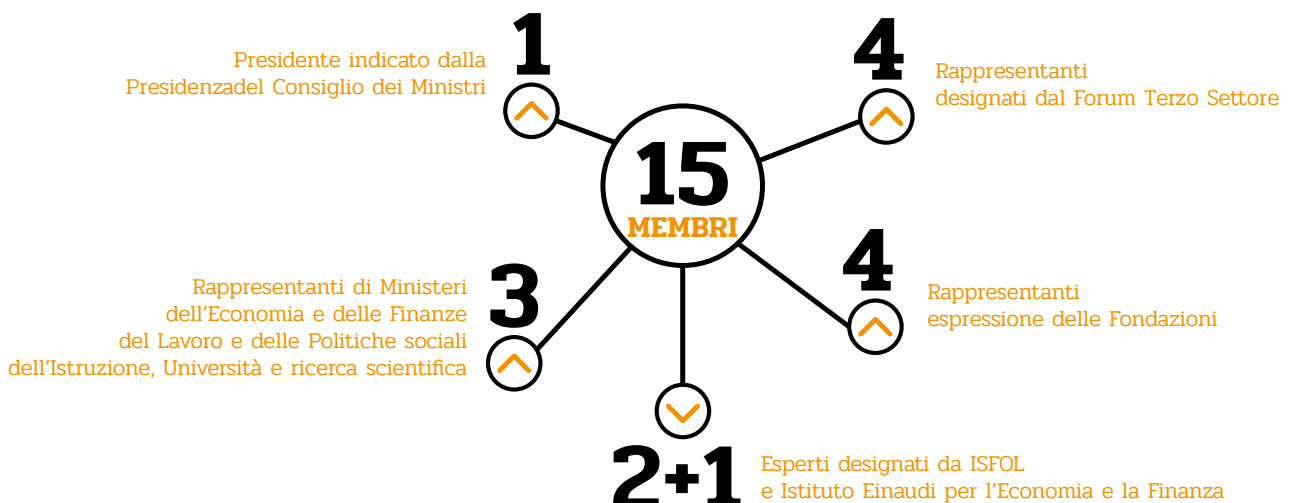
1
Presidente indicato dalla Presidenzadel Consiglio dei Ministri

4
Rappresentanti designati dal Forum Terzo Settore

15
MEMBRI

3
Rappresentanti di Ministeri
dell'Economia e delle Finanze
del Lavoro e delle Politiche sociali
dell'Istruzione, Università e ricerca scientifica

4
Rappresentanti espressione delle Fondazioni

2+1
Esperti designati da ISFOL
e Istituto Einaudi per l'Economia e la Finanza